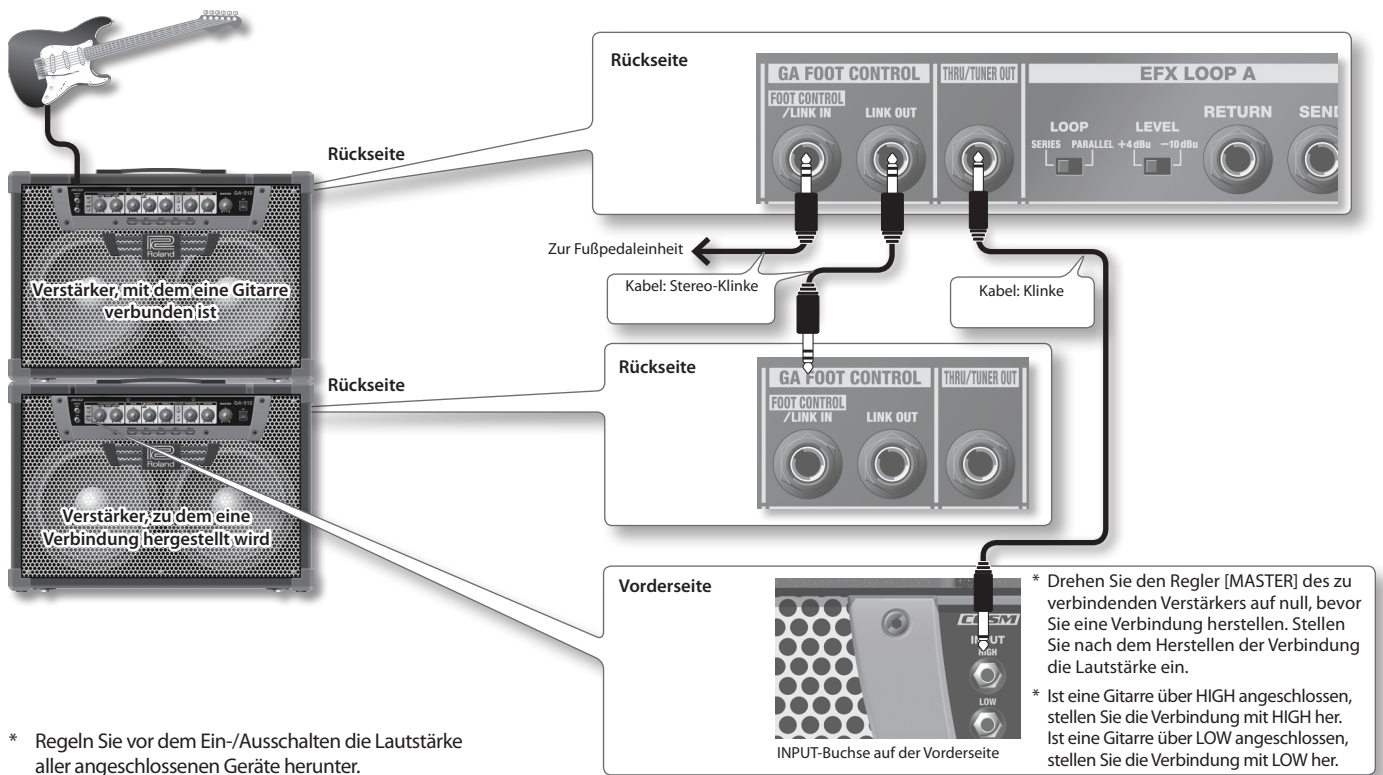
Rückseite

GA FOOT CONTROL
FOOT CONTROL /LINK IN
LINK OUT
THRU/TUNER OUT
EFX LOOP A
LOOP
SERIES PARALLEL
LEVEL
+4 dBu −10 dBu
RETURN
SEND

Rückseite

Zur Fußpedaleinheit

Kabel: Stereo-Klinke

Kabel: Klinke

Verstärker, mit dem eine Gitarre verbunden ist

Rückseite

Rückseite

GA FOOT CONTROL
FOOT CONTROL /LINK IN
LINK OUT
THRU/TUNER OUT

Verstärker, zu dem eine Verbindung hergestellt wird

Vorderseite

COSM
INPUT
HIGH
LOW

INPUT-Buchse auf der Vorderseite

* Drehen Sie den Regler [MASTER] des zu verbindenden Verstärkers auf null, bevor Sie eine Verbindung herstellen. Stellen Sie nach dem Herstellen der Verbindung die Lautstärke ein.

* Ist eine Gitarre über HIGH angeschlossen, stellen Sie die Verbindung mit HIGH her. Ist eine Gitarre über LOW angeschlossen, stellen Sie die Verbindung mit LOW her.

* Regeln Sie vor dem Ein-/Ausschalten die Lautstärke aller angeschlossenen Geräte herunter.